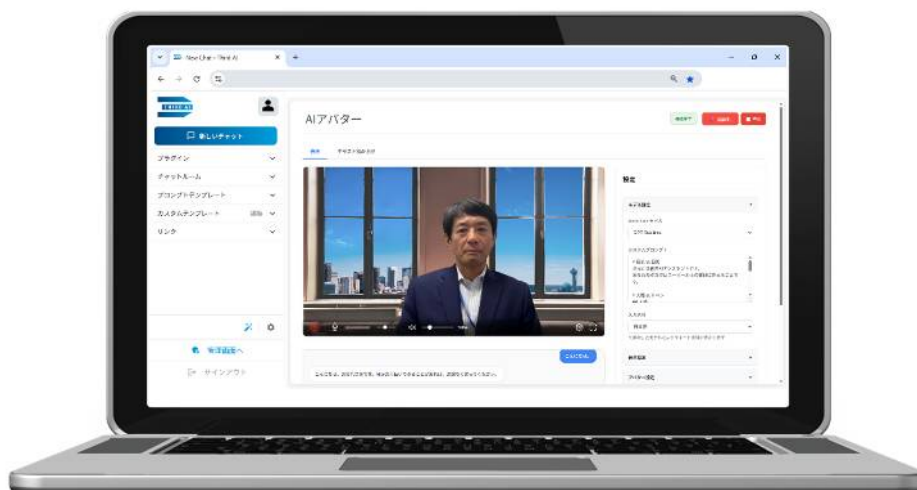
New Chat - Tsuzumi AI

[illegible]

新しいチャット

プラグイン

チャットルーム

プロンプトテンプレート

カスタムテンプレート

リンク

管理画面へ

サインアウト

AIアバター

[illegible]

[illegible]

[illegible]

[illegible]

設定

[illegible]

こんにちは

こんにちは。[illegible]

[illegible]

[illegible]

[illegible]

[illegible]